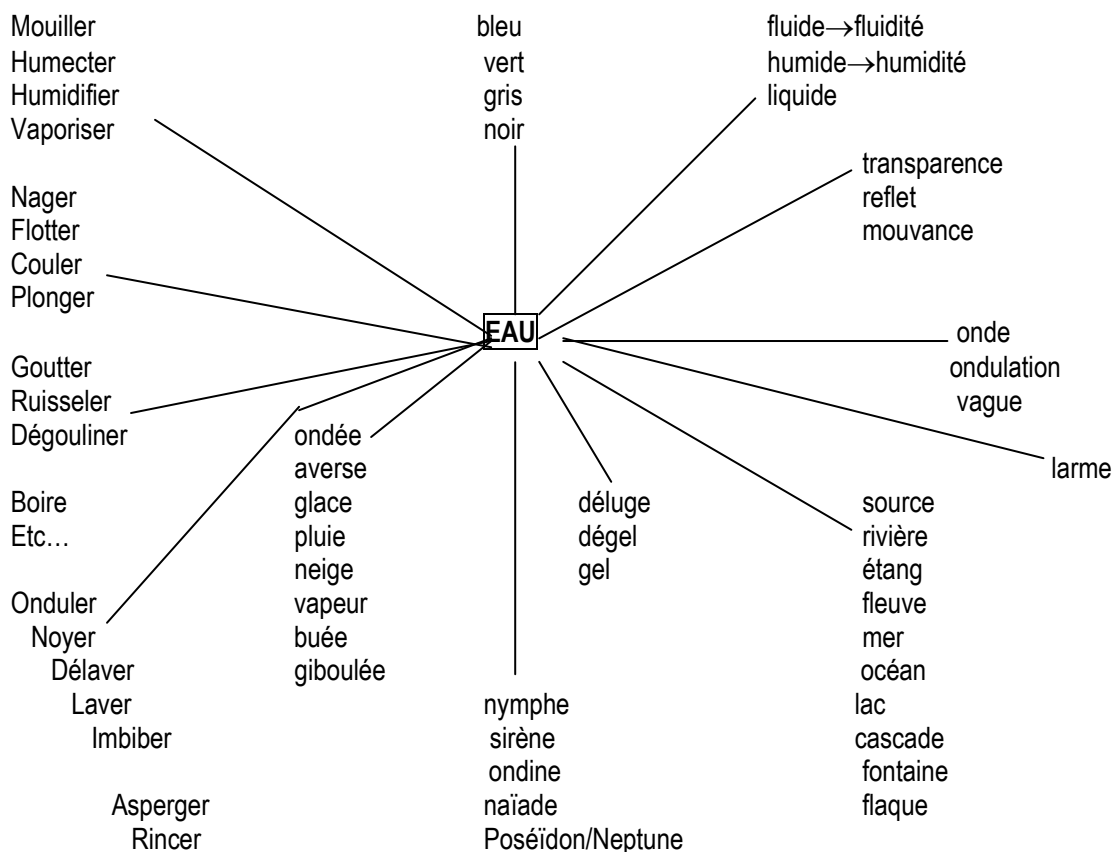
Mouiller
Humecter
Humidifier
Vaporiser

bleu
vert
gris
noir

fluide→fluidité
humide→humidité
liquide

transparence
reflet
mouvance

Nager
Flotter
Couler
Plonger

EAU

onde
ondulation
vague

Goutter
Ruisseler
Dégouliner

ondée
averse
glace
pluie
neige
vapeur
buée
giboulée

larme

Boire
Etc…

déluge
dégel
gel

source
rivière
étang
fleuve
mer
océan
lac
cascade
fontaine
flaque

Onduler
Noyer
Délaver
Laver
Imbiber

Asperger
Rincer

nymphe
sirène
ondine
naïade
Poséïdon/Neptune